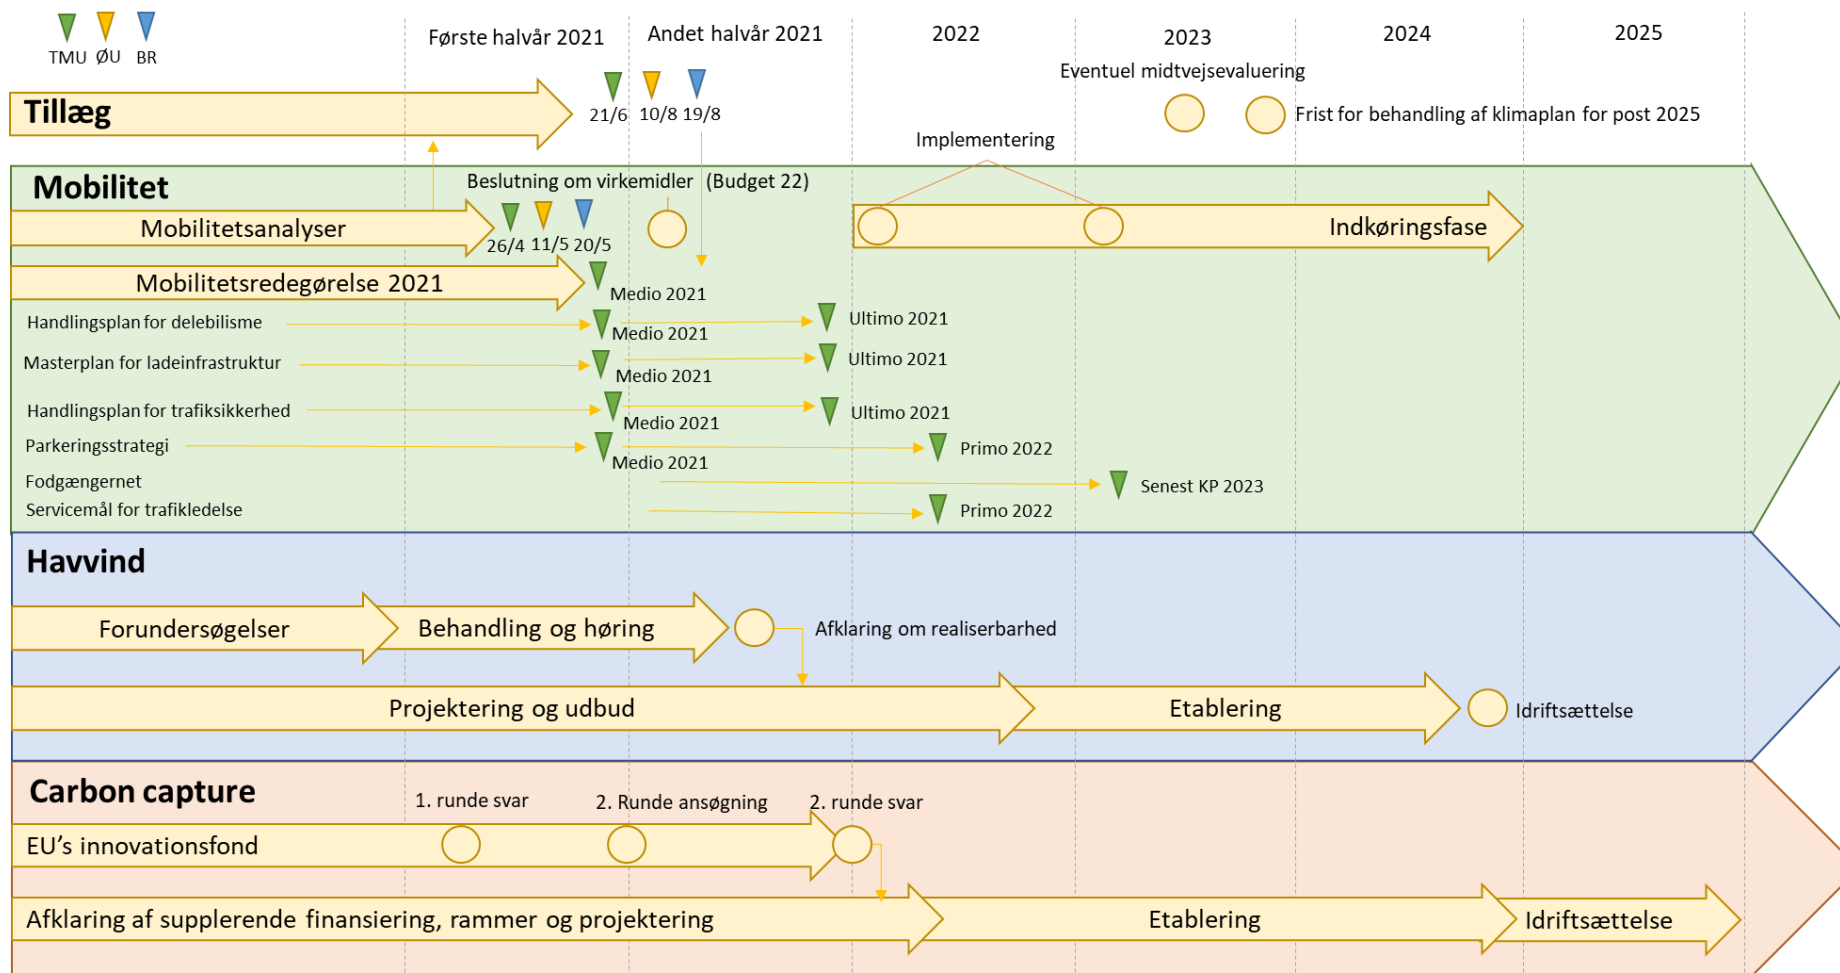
TMU ØU BR

Første halvår 2021 Andet halvår 2021 2022 2023 2024 2025

Eventuel midtvejsevaluering

Tillæg

21/6 10/8 19/8

Frist for behandling af klimaplan for post 2025

Implementering

Mobilitet

Beslutning om virkemidler (Budget 22)

Mobilitetsanalyser

26/4 11/5 20/5

Indkøringsfase

Mobilitetsredegørelse 2021

Medio 2021

Handlingsplan for delebilisme

Medio 2021

Ultimo 2021

Masterplan for ladeinfrastruktur

Ultimo 2021

Medio 2021

Handlingsplan for trafiksikkerhed

Ultimo 2021

Medio 2021

Parkeringsstrategi

Primo 2022

Medio 2021

Fodgængernet

Senest KP 2023

Servicemål for trafikledelse

Primo 2022

Havvind

Forundersøgelser

Behandling og høring

Afklaring om realiserbarhed

Projektering og udbud

Etablering

Idriftsættelse

Carbon capture

1. runde svar

2. Runde ansøgning

2. runde svar

EU's innovationsfond

Afklaring af supplerende finansiering, rammer og projektering

Etablering

Idriftsættelse